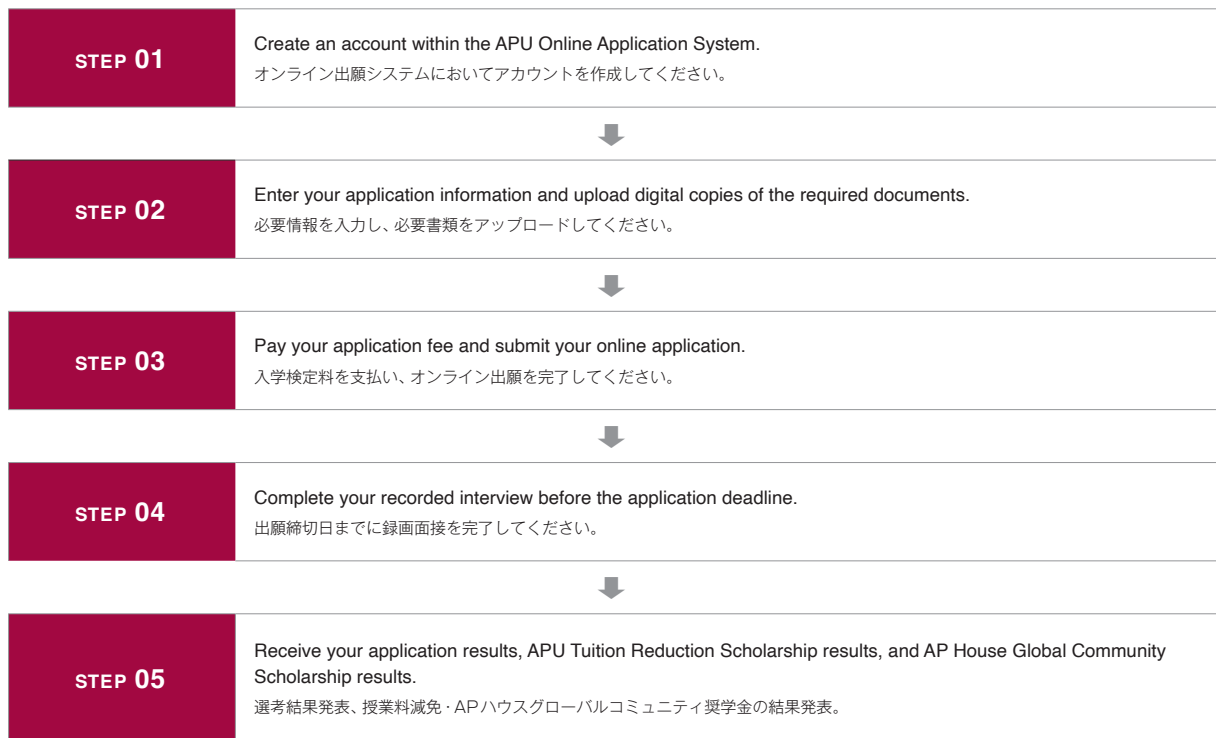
STEP 01

Create an account within the APU Online Application System.
オンライン出願システムにおいてアカウントを作成してください。

STEP 02

Enter your application information and upload digital copies of the required documents.
必要情報を入力し、必要書類をアップロードしてください。

STEP 03

Pay your application fee and submit your online application.
入学検定料を支払い、オンライン出願を完了してください。

STEP 04

Complete your recorded interview before the application deadline.
出願締切日までに録画面接を完了してください。

STEP 05

Receive your application results, APU Tuition Reduction Scholarship results, and AP House Global Community Scholarship results.
選考結果発表、授業料減免・APハウスグローバルコミュニティ奨学金の結果発表。